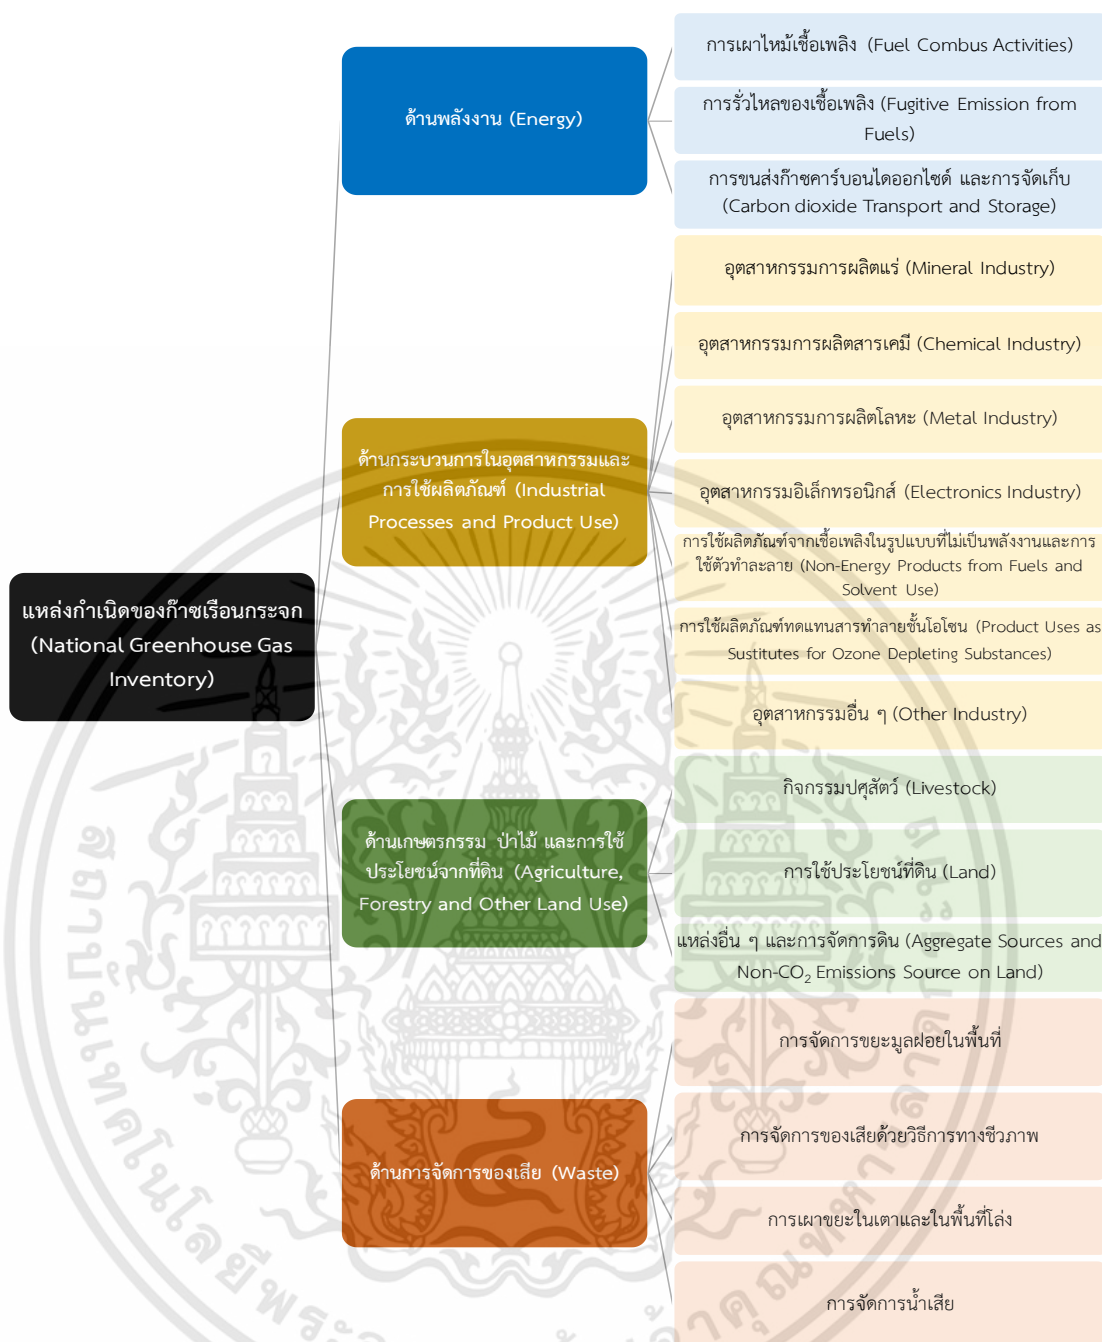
แหล่งกำเนิดของก๊าซเรือนกระจก (National Greenhouse Gas Inventory)

ด้านพลังงาน (Energy)

การเผาไหม้เชื้อเพลิง (Fuel Combus Activities)

การรั่วไหลของเชื้อเพลิง (Fugitive Emission from Fuels)

การขนส่งก๊าซคาร์บอนไดออกไซด์ และการจัดเก็บ (Carbon dioxide Transport and Storage)

ด้านกระบวนการในอุตสาหกรรมและการใช้ผลิตภัณฑ์ (Industrial Processes and Product Use)

อุตสาหกรรมการผลิตแร่ (Mineral Industry)

อุตสาหกรรมการผลิตสารเคมี (Chemical Industry)

อุตสาหกรรมการผลิตโลหะ (Metal Industry)

อุตสาหกรรมอิเล็กทรอนิกส์ (Electronics Industry)

การใช้ผลิตภัณฑ์จากเชื้อเพลิงในรูปแบบที่ไม่เป็นพลังงานและการใช้ตัวทำละลาย (Non-Energy Products from Fuels and Solvent Use)

การใช้ผลิตภัณฑ์ทดแทนสารทำลายชั้นโอโซน (Product Uses as Sustitutes for Ozone Depleting Substances)

อุตสาหกรรมอื่น ๆ (Other Industry)

ด้านเกษตรกรรม ป่าไม้ และการใช้ประโยชน์จากที่ดิน (Agriculture, Forestry and Other Land Use)

กิจกรรมปศุสัตว์ (Livestock)

การใช้ประโยชน์ที่ดิน (Land)

แหล่งอื่น ๆ และการจัดการดิน (Aggregate Sources and Non-CO$_2$ Emissions Source on Land)

ด้านการจัดการของเสีย (Waste)

การจัดการขยะมูลฝอยในพื้นที่

การจัดการของเสียด้วยวิธีการทางชีวภาพ

การเผาขยะในเตาและในพื้นที่โล่ง

การจัดการน้ำเสีย